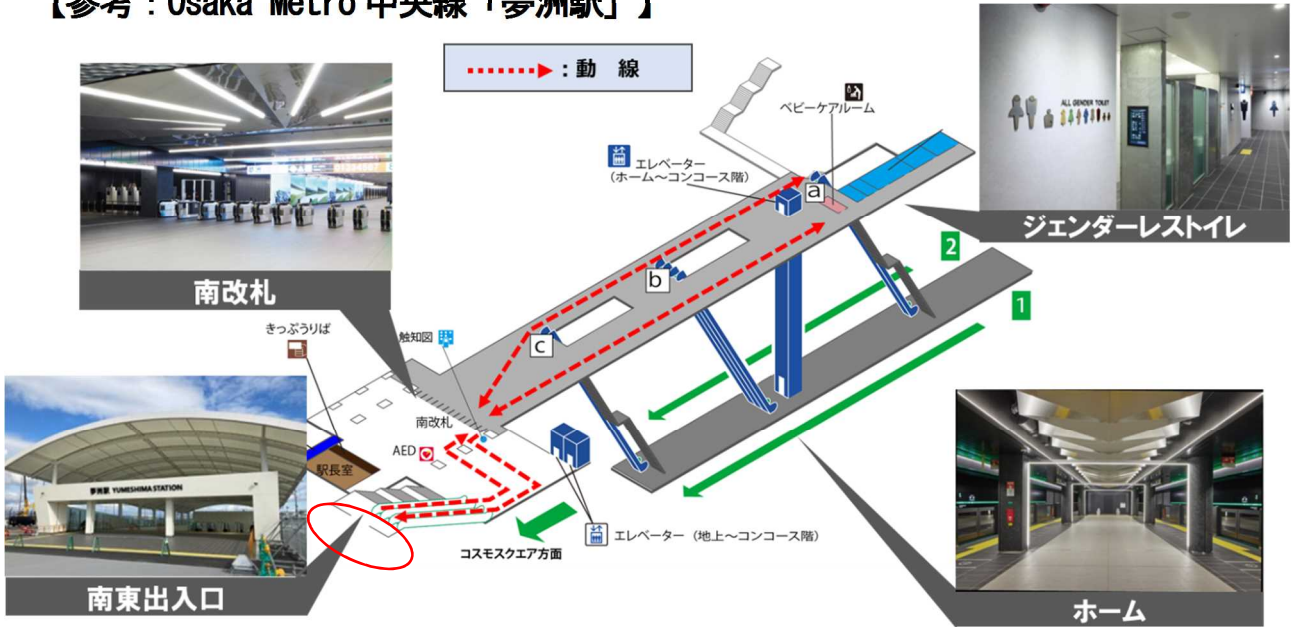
【参考：Osaka Metro 中央線「夢洲駅」】

：動 線

ベビーケアルーム

エレベーター（ホーム～コンコース階）

a

ジェンダーレストイレ

ALL GENDER TOILET

2

b

1

南改札

きっぷうりば

触知図

c

南改札

AED

駅長室

夢洲駅 YUMESHIMA STATION

エレベーター（地上～コンコース階）

コスモスクエア方面

南東出入口

ホーム